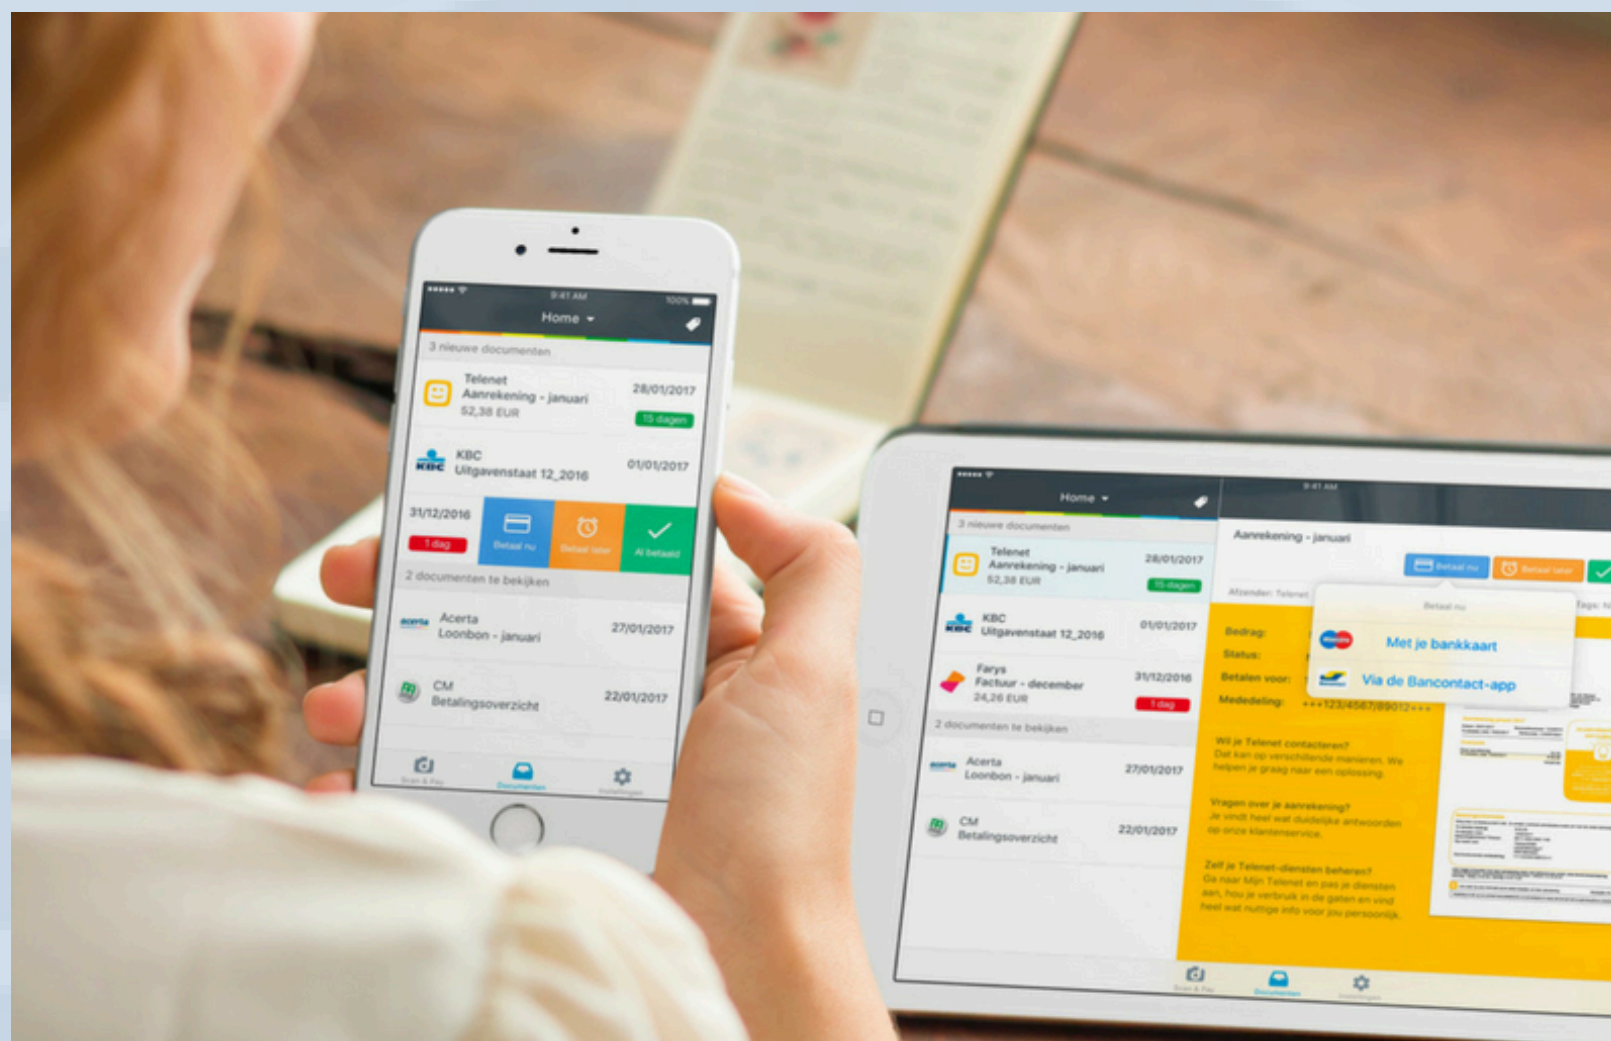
9:41 AM
100%
Home
3 nieuwe documenten
Telenet
Aanrekening - januari
52,38 EUR
28/01/2017
15 dagen
KBC
Uitgavenstaat 12_2016
01/01/2017
31/12/2016
1 dag
Betaal nu
Betaal later
Al betaald
2 documenten te bekijken
Acerta
Loonbon - januari
27/01/2017
CM
Betalingsoverzicht
22/01/2017
Scan & Pay
Documenten
Instellingen

9:41 AM
Home
3 nieuwe documenten
Telenet
Aanrekening - januari
52,38 EUR
28/01/2017
15 dagen
KBC
Uitgavenstaat 12_2016
01/01/2017
Farys
Factuur - december
24,26 EUR
31/12/2016
1 dag
2 documenten te bekijken
Acerta
Loonbon - januari
27/01/2017
CM
Betalingsoverzicht
22/01/2017
Aanrekening - januari
Betaal nu
Betaal later
Afzender: Telenet
Tags:
Betaal nu
Bedrag:
Status:
Betalen voor:
Mededeling:
Met je bankkaart
Via de Bancontact-app
+++123/4567/89012+++
Wil je Telenet contacteren?
Dat kan op verschillende manieren. We helpen je graag naar een oplossing.
Vragen over je aanrekening?
Je vindt heel wat duidelijke antwoorden op onze klantenservice.
Zelf je Telenet-diensten beheren?
Ga naar Mijn Telenet en pas je diensten aan, hou je verbruik in de gaten en vind heel wat nuttige info voor jou persoonlijk.
Scan & Pay
Documenten
Instellingen